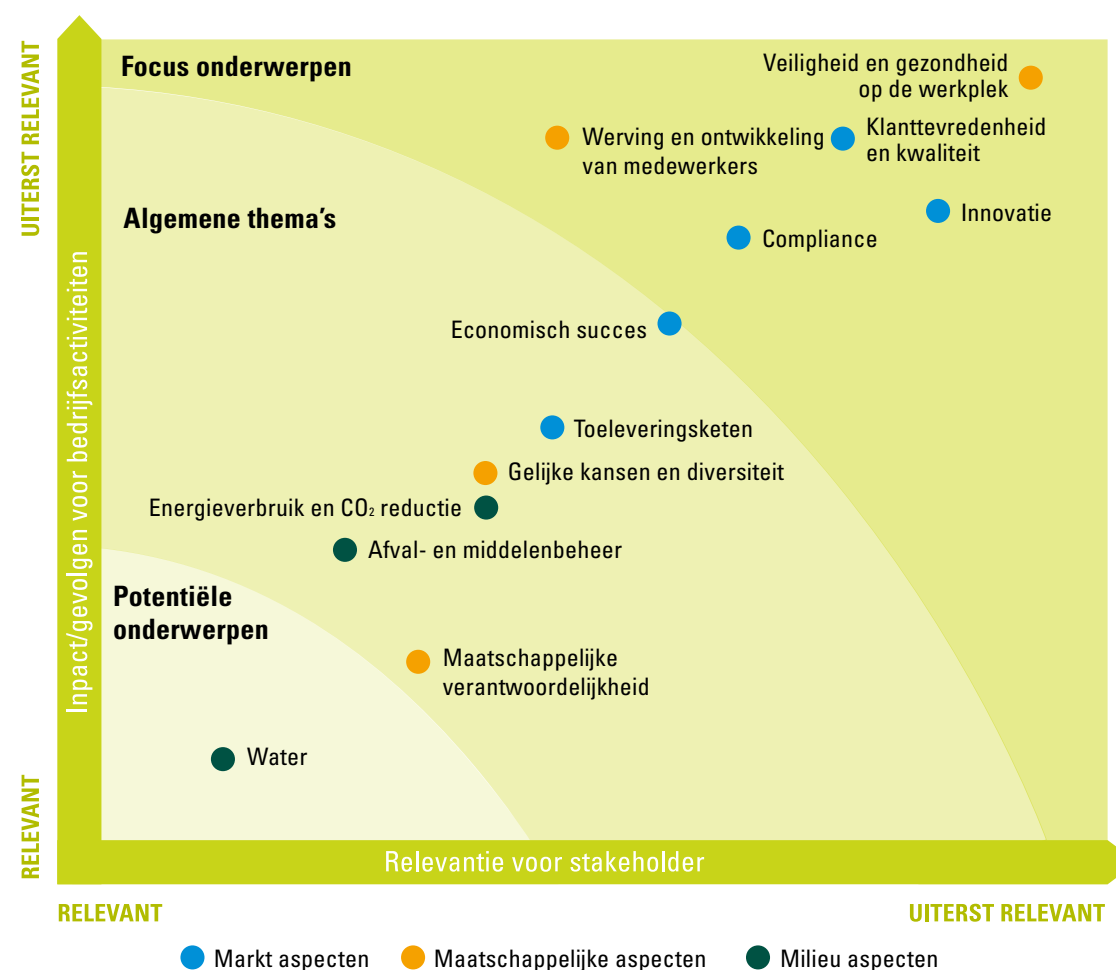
UITERST RELEVANT

Inpact/gevolgen voor bedrijfsactiviteiten

RELEVANT

Focus onderwerpen

Veiligheid en gezondheid op de werkplek

Werving en ontwikkeling van medewerkers

Klanttevredenheid en kwaliteit

Algemene thema's

Innovatie

Compliance

Economisch succes

Toeleveringsketen

Gelijke kansen en diversiteit

Energieverbruik en $CO_2$ reductie

Afval- en middelenbeheer

Potentiële onderwerpen

Maatschappelijke verantwoordelijkheid

Water

Relevantie voor stakeholder

RELEVANT

UITERST RELEVANT

Markt aspecten
Maatschappelijke aspecten
Milieu aspecten